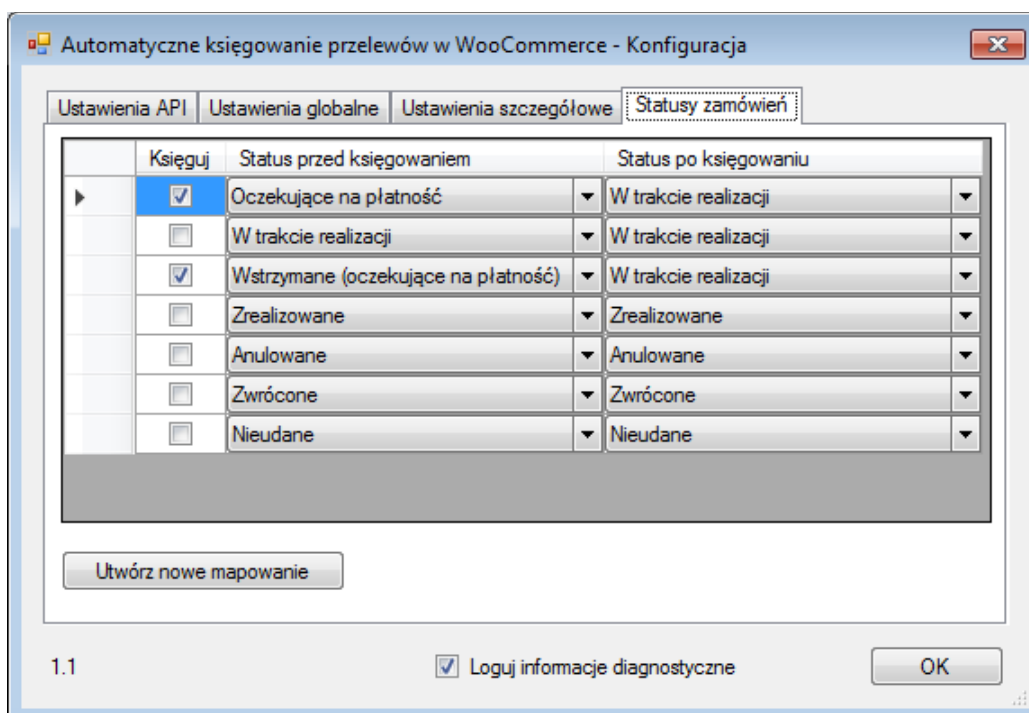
Automatyczne księgowanie przelewów w WooCommerce - Konfiguracja

Ustawienia API | Ustawienia globalne | Ustawienia szczegółowe | Statusy zamówień

| | Księguj | Status przed księgowaniem | Status po księgowaniu |
|---|---|---|---|
| | ☑ | Oczekujące na płatność | W trakcie realizacji |
| | ☐ | W trakcie realizacji | W trakcie realizacji |
| | ☑ | Wstrzymane (oczekujące na płatność) | W trakcie realizacji |
| | ☐ | Zrealizowane | Zrealizowane |
| | ☐ | Anulowane | Anulowane |
| | ☐ | Zwrócone | Zwrócone |
| | ☐ | Nieudane | Nieudane |

Utwórz nowe mapowanie

1.1

☑ Loguj informacje diagnostyczne

OK